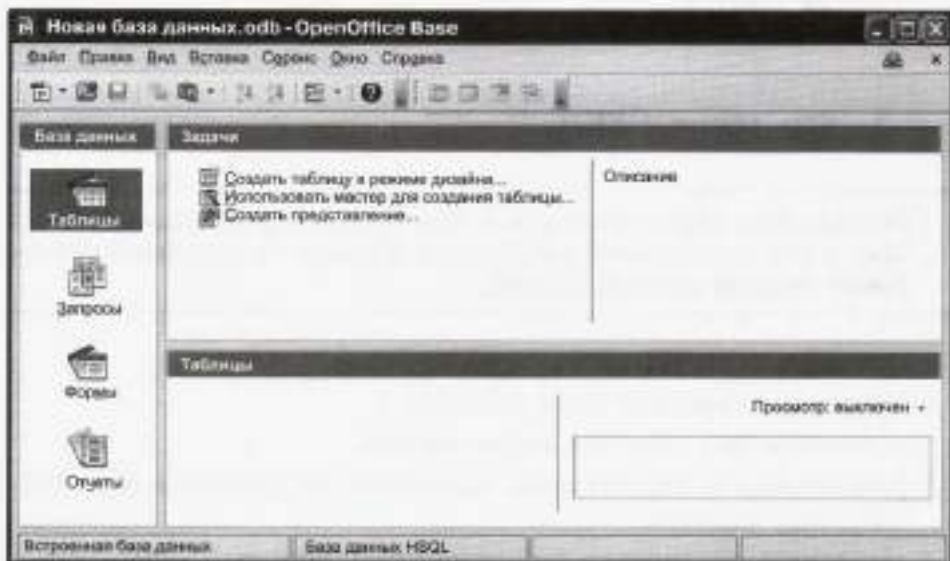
Новая база данных.odb - OpenOffice Base

Файл Правка Вид Вставка Сервис Окно Справка

База данных

Задачи

Создать таблицу в режиме дизайна...
Использовать мастер для создания таблицы...
Создать представление...

Описание

Таблицы

Запросы

Формы

Отчеты

Таблицы

Просмотр: выключен

Встроенная база данных

База данных HSQL